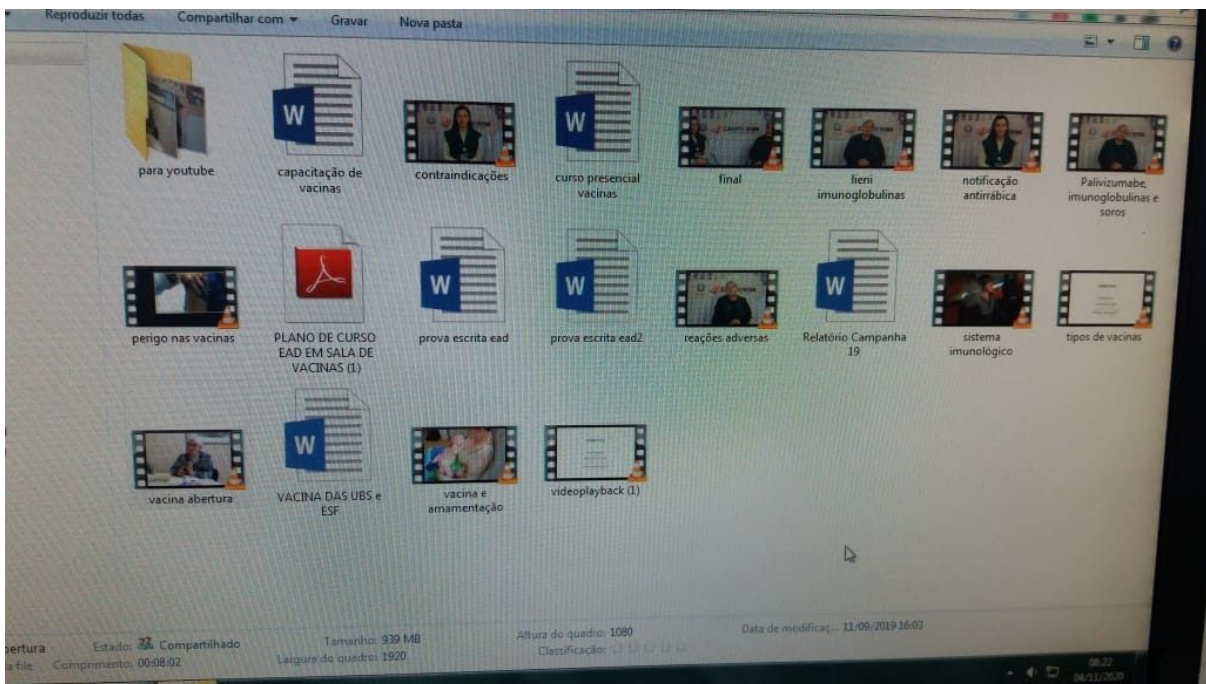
Reproduzir todas Compartilhar com ▾ Gravar Nova pasta

para youtube

capacitação de vacinas

contraindicações

curso presencial vacinas

final

lieni imunoglobulinas

notificação antirrábica

Palivizumabe, imunoglobulinas e soros

perigo nas vacinas

PLANO DE CURSO EAD EM SALA DE VACINAS (1)

prova escrita ead

prova escrita ead2

reações adversas

Relatório Campanha 19

sistema imunológico

tipos de vacinas

vacina abertura

VACINA DAS UBS e ESF

vacina e amamentação

videoplayback (1)

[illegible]ertura Estado: Compartilhado Tamanho: 939 MB Altura do quadro: 1080 Data de modificaç... 11/09/2019 16:03

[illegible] file Comprimento: 00:08:02 Largura do quadro: 1920 Classificação:

08:22
04/11/2020